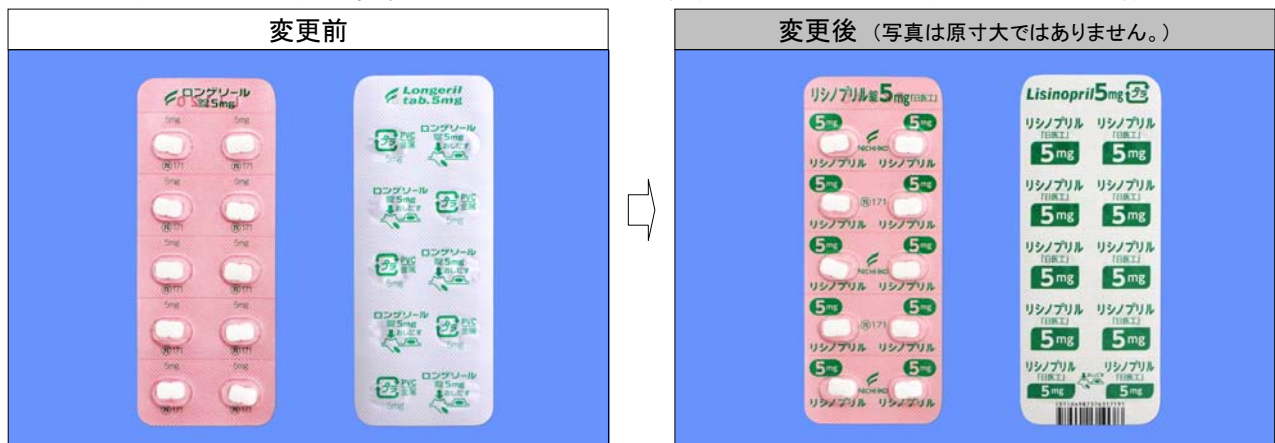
変更前

ロンゲリール錠5mg

5mg 5mg

Ⓝ171 Ⓝ171

Longeril tab.5mg

ロンゲリール錠5mg おしだす

PVC 容器

変更後 （写真は原寸大ではありません。）

リシノプリル錠5mg「日医工」

5mg 5mg

NICHIIKO

リシノプリル リシノプリル

Ⓝ171

Lisinopril 5mg

リシノプリル「日医工」 5mg